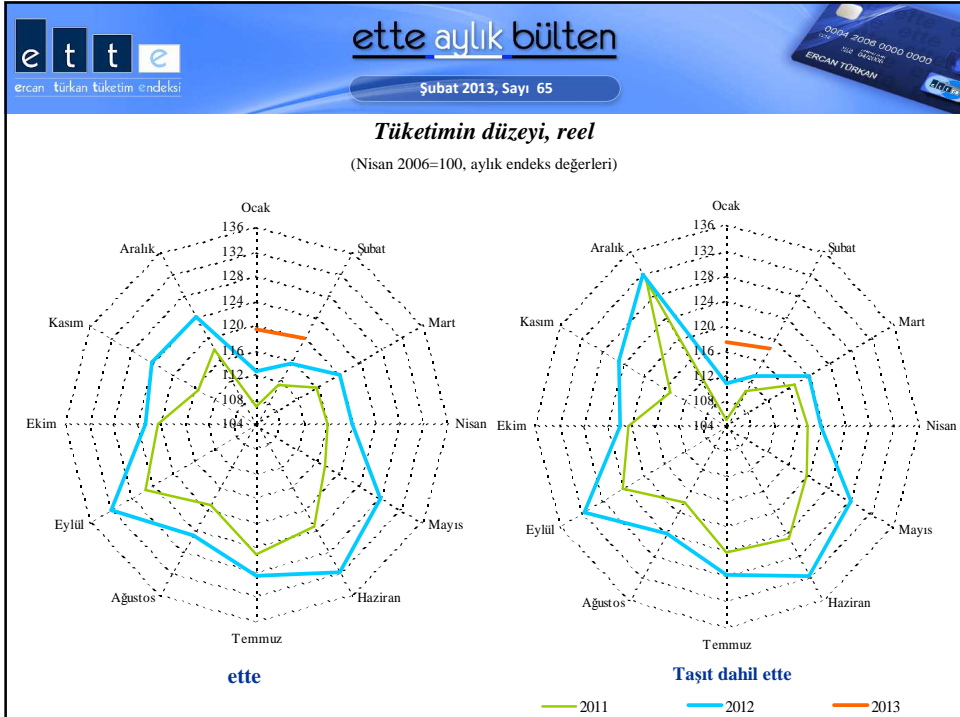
e t t e
ercan türkan tüketim endeksi

ette aylık bülten

Şubat 2013, Sayı 65

0004 2006 0000 0000
ERCAN TÜRKAN

Tüketimin düzeyi, reel

(Nisan 2006=100, aylık endeks değerleri)

Ocak
136
132
128
124
120
116
112
108
104
Şubat
Mart
Nisan
Mayıs
Haziran
Temmuz
Ağustos
Eylül
Ekim
Kasım
Aralık

ette

Ocak
136
132
128
124
120
116
112
108
104
Şubat
Mart
Nisan
Mayıs
Haziran
Temmuz
Ağustos
Eylül
Ekim
Kasım
Aralık

Taşıt dahil ette

2011
2012
2013